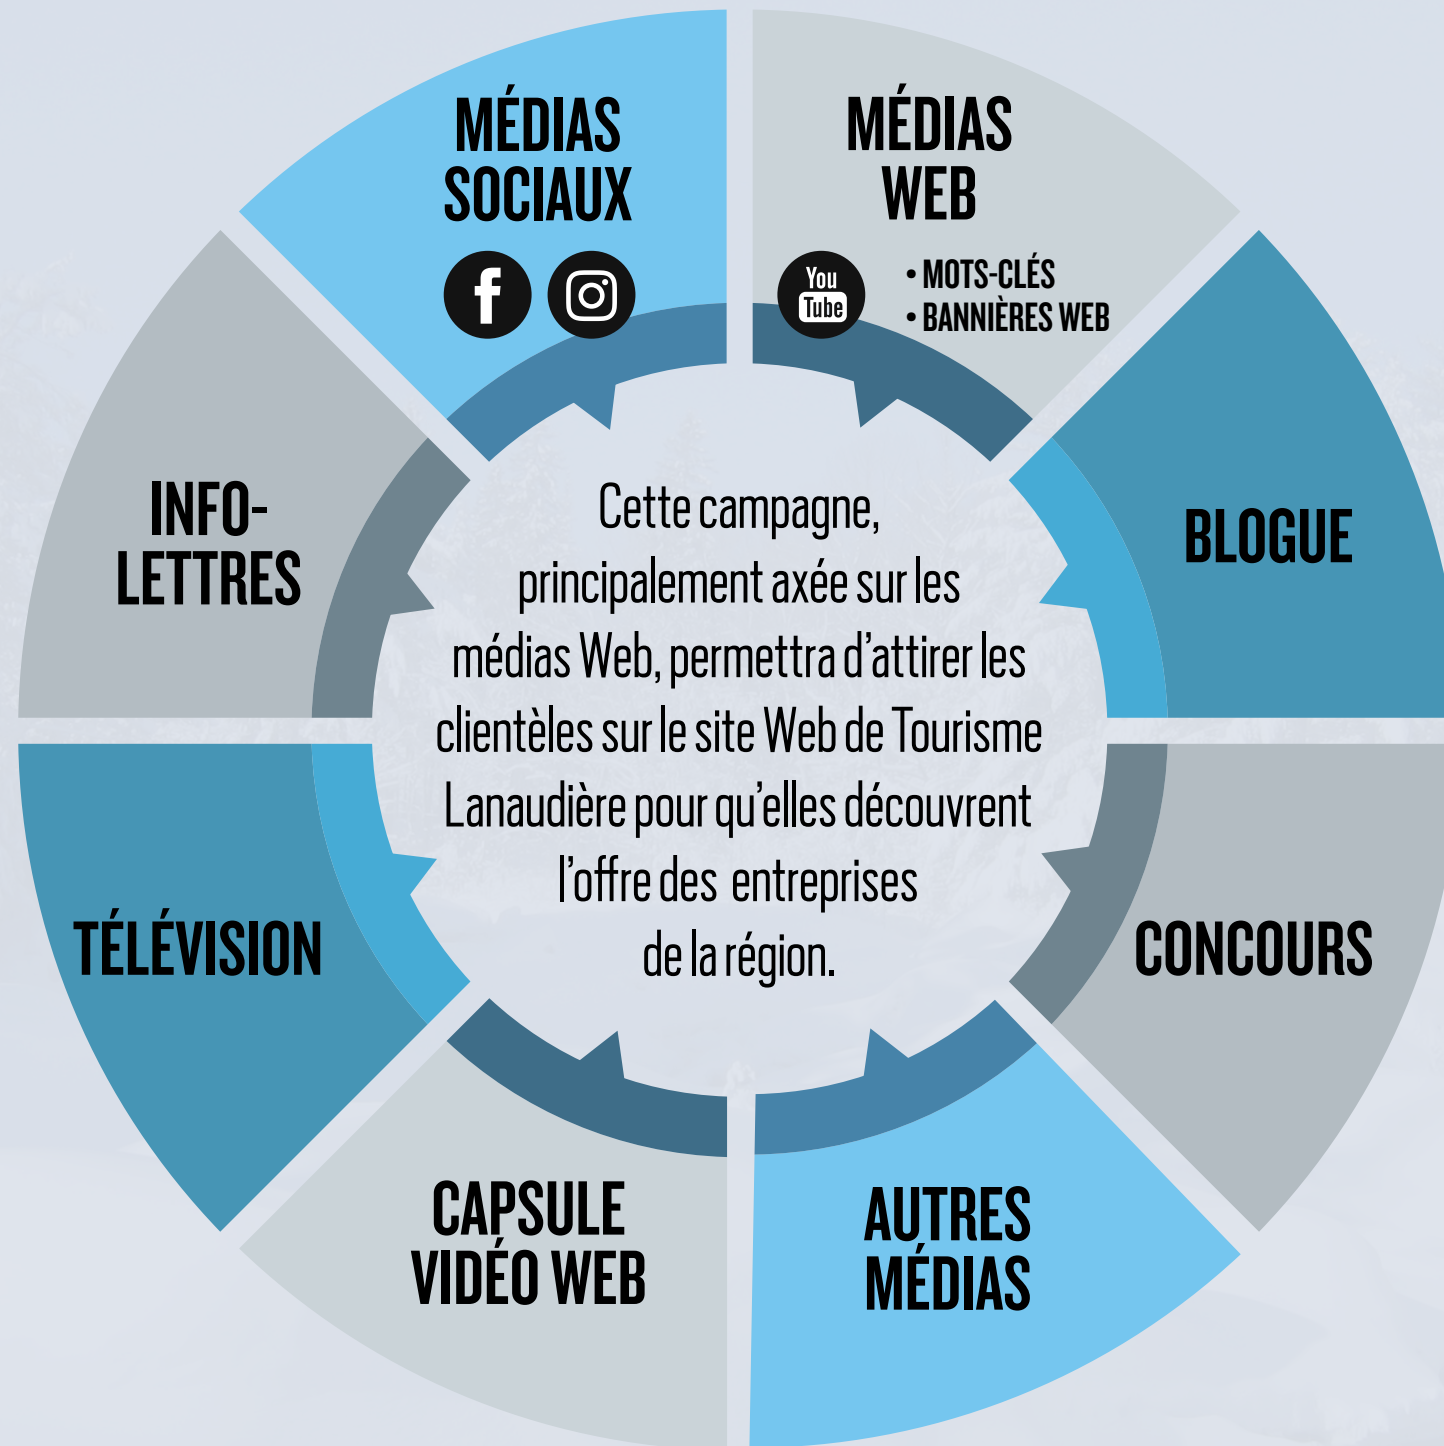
MÉDIAS SOCIAUX

MÉDIAS WEB

You Tube

• MOTS-CLÉS
• BANNIÈRES WEB

BLOGUE

CONCOURS

AUTRES MÉDIAS

CAPSULE VIDÉO WEB

TÉLÉVISION

INFO-LETTRES

Cette campagne, principalement axée sur les médias Web, permettra d'attirer les clientèles sur le site Web de Tourisme Lanaudière pour qu'elles découvrent l'offre des entreprises de la région.